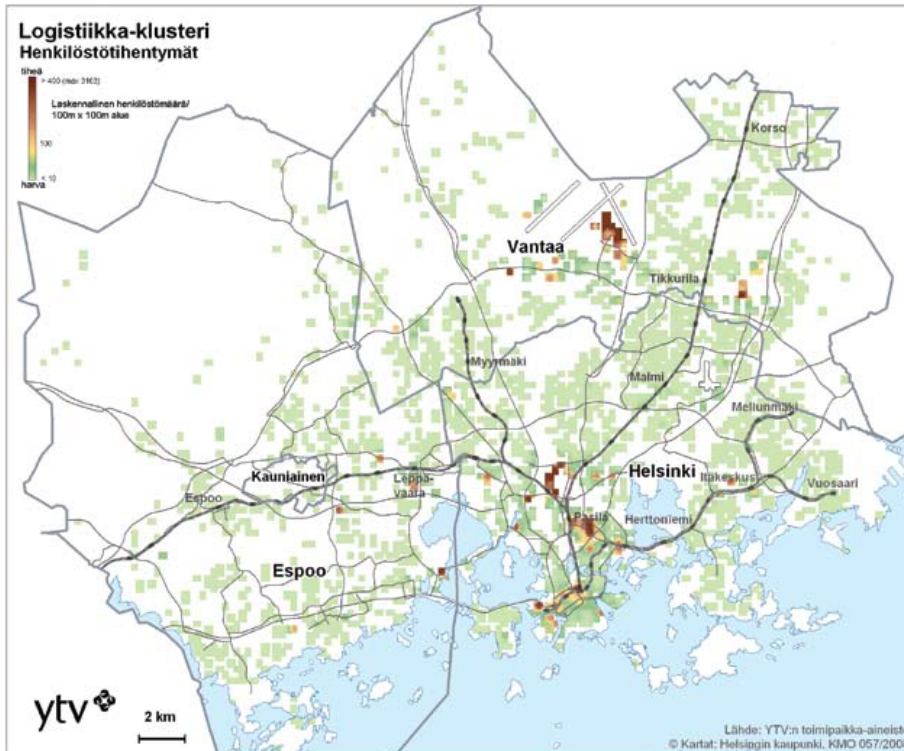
Logistiikka-klusteri
Henkilöstötihentymät

tiheä
> 400 (max 3162)
Laskennallinen henkilöstömäärä/ 100m x 100m alue
100
< 10
harva

Korso
Vantaa
Tikkurila
Myyrmäki
Malmi
Mellunmäki
Helsinki
Itäkeskus
Vuosaari
Kauniainen
Leppävaara
Espoo
Pasila
Herttoniemi
Espoo

ytv
2 km

Lähde: YTV:n toimipaikka-aineist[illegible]
© Kartat: Helsingin kaupunki, KMO 057/200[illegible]